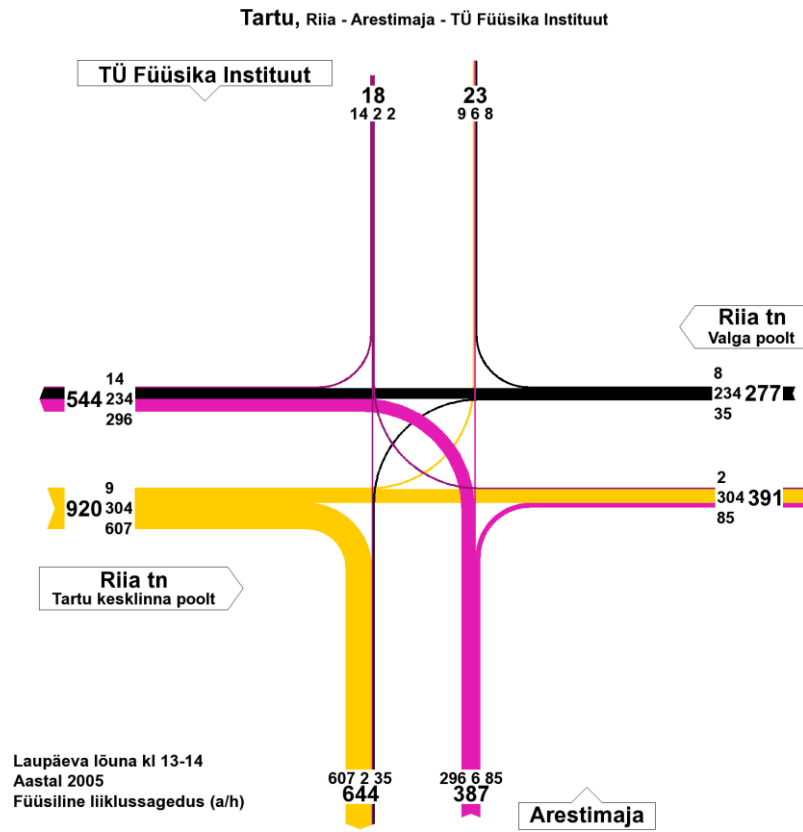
Tartu, Riia - Arestimaja - TÜ Füüsika Instituut

TÜ Füüsika Instituut

18
14 2 2

23
9 6 8

Riia tn
Valga poolt

14
544 234
296

8
234 277
35

9
920 304
607

2
304 391
85

Riia tn
Tartu kesklinna poolt

Laupäeva lõuna kl 13-14
Aastal 2005
Füüsiline liiklussagedus (a/h)

607 2 35
644

296 6 85
387

Arestimaja